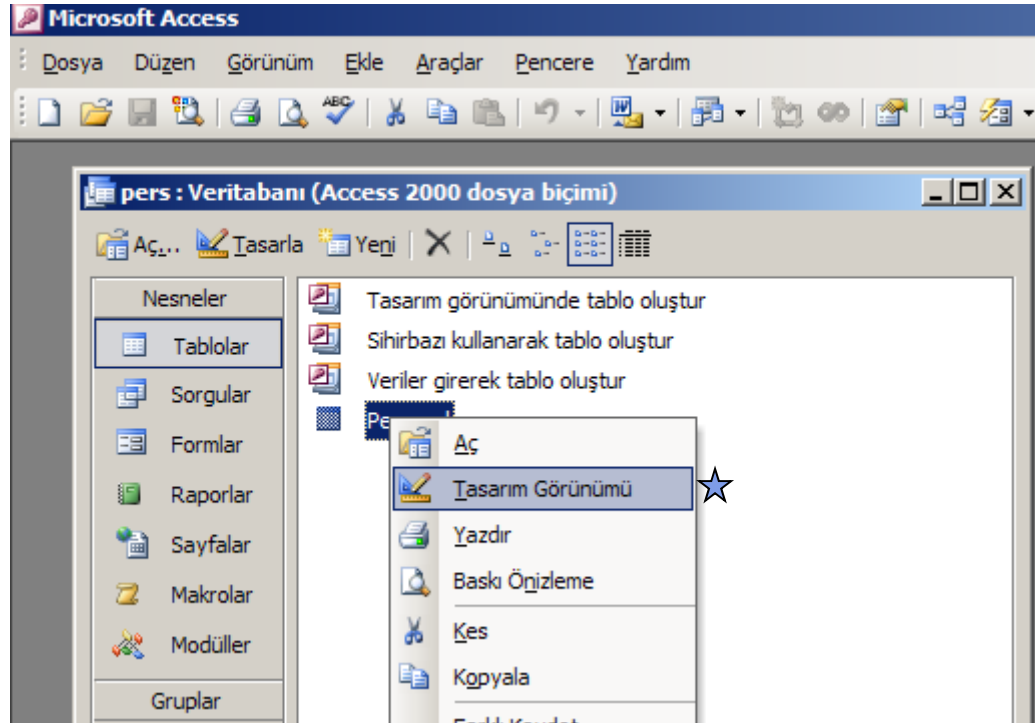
Microsoft Access

Dosya Düzen Görünüm Ekle Araçlar Pencere Yardım

pers : Veritabanı (Access 2000 dosya biçimi)

Aç... Tasarla Yeni

Nesneler

Tablolar

Sorgular

Formlar

Raporlar

Sayfalar

Makrolar

Modüller

Gruplar

Tasarım görünümünde tablo oluştur

Sihirbazı kullanarak tablo oluştur

Veriler girerek tablo oluştur

Pe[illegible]

Aç

Tasarım Görünümü

Yazdır

Baskı Önizleme

Kes

Kopyala

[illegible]